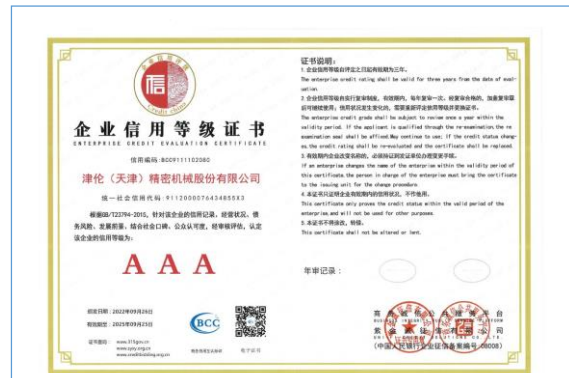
信
Credit China

企业信用等级证书
ENTERPRISE CREDIT EVALUATION CERTIFICATE

信用编码：BCC9111102380

津伦（天津）精密机械股份有限公司

统一社会信用代码：91120000764385593

根据GB/T23794-2015，针对该企业的信用记录，经营状况，债务风险、发展前景，结合社会口碑，公众认可度，经审核评估，认定该企业的信用等级为：

A A A

发证日期：2022年09月26日
有效期：2025年09月25日

BCC

证书查询：
www.315gov.cn
www.cpcy.org.cn
www.creditbidding.org.cn

电子证书

证书说明：
1.企业信用等级自评定之日起有效期为三年。
The enterprise credit rating shall be valid for three years from the date of evaluation.
2.企业信用等级自实行复审制度，有效期内，每年复审一次。经复审合格的，加盖复审章后可继续使用；信用状况发生变化的，需要重新评定并使用新等级证书。
The enterprise credit grade shall be subject to review once a year within the validity period. If the applicant is qualified through the re-examination,the re-examination seal shall be affixed.May continue to use; If the credit status changes,the credit rating shall be re-evaluated and the certificate shall be replaced.
3.有效期内企业改变名称的，必须到证照发证单位办理变更手续。
If an enterprise changes the name of the enterprise within the validity period of this certificate,the person in charge of the enterprise must bring the certificate to the issuing unit for the change procedure.
4.本证书只证明企业有效期内的信用状况，不作他用。
This certificate only proves the credit status within the valid period of the enterprise,and will not be used for other purposes.
5.本证书不得涂改，转借。
This certificate shall not be altered or lent.

年审记录：

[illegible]
中国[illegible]企业信用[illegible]00008）